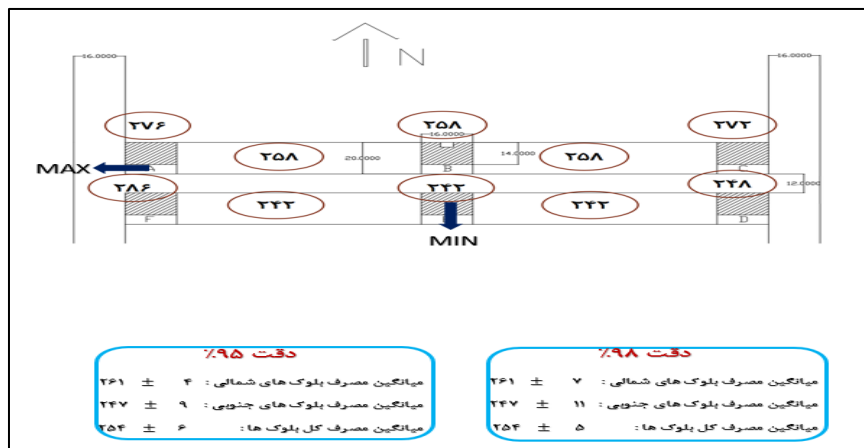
N

16.0000

16.0000

۲۷۶

۲۵۸

16.0000

۲۷۲

MAX

۲۵۸

20.0000

B

14.0000

۲۵۸

C

۲۸۶

۲۴۲

۲۴۸

12.0000

F

۲۴۲

۲۴۲

D

MIN

دقت ٪۹۵

میانگین مصرف بلوک های شمالی : ۴ ± ۲۶۱

میانگین مصرف بلوک های جنوبی : ۹ ± ۲۴۷

میانگین مصرف کل بلوک ها : ۶ ± ۲۵۴

دقت ٪۹۸

میانگین مصرف بلوک های شمالی : ۷ ± ۲۶۱

میانگین مصرف بلوک های جنوبی : ۱۱ ± ۲۴۷

میانگین مصرف کل بلوک ها : ۵ ± ۲۵۴